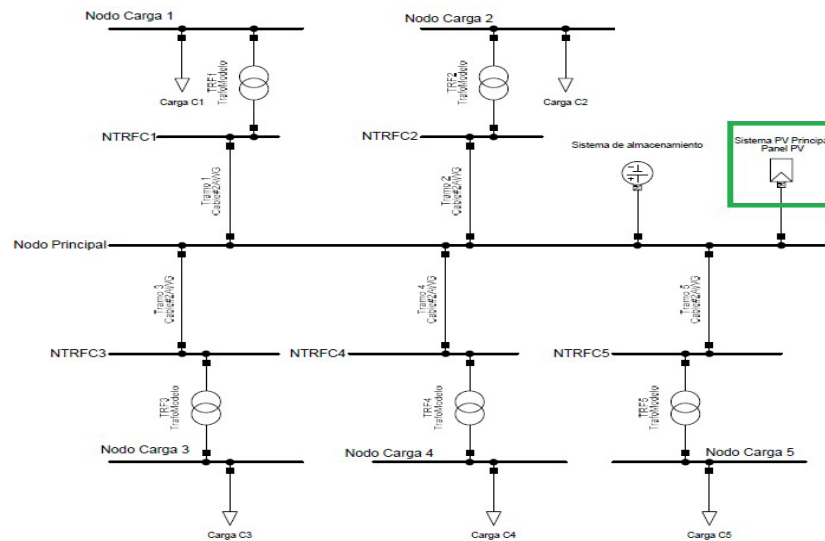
Nodo Carga 1

TRF1 TrafoModelo

Carga C1

NTRFC1

Tramo 1 Cable#2AWG

Nodo Carga 2

TRF2 TrafoModelo

Carga C2

NTRFC2

Tramo 2 Cable#2AWG

Sistema de almacenamiento

Sistema PV Principa
Panel PV

Nodo Principal

Tramo 3 Cable#2AWG

Tramo 4 Cable#2AWG

Tramo 5 Cable#2AWG

NTRFC3

NTRFC4

NTRFC5

TRF3 TrafoModelo

TRF4 TrafoModelo

TRF5 TrafoModelo

Nodo Carga 3

Nodo Carga 4

Nodo Carga 5

Carga C3

Carga C4

Carga C5